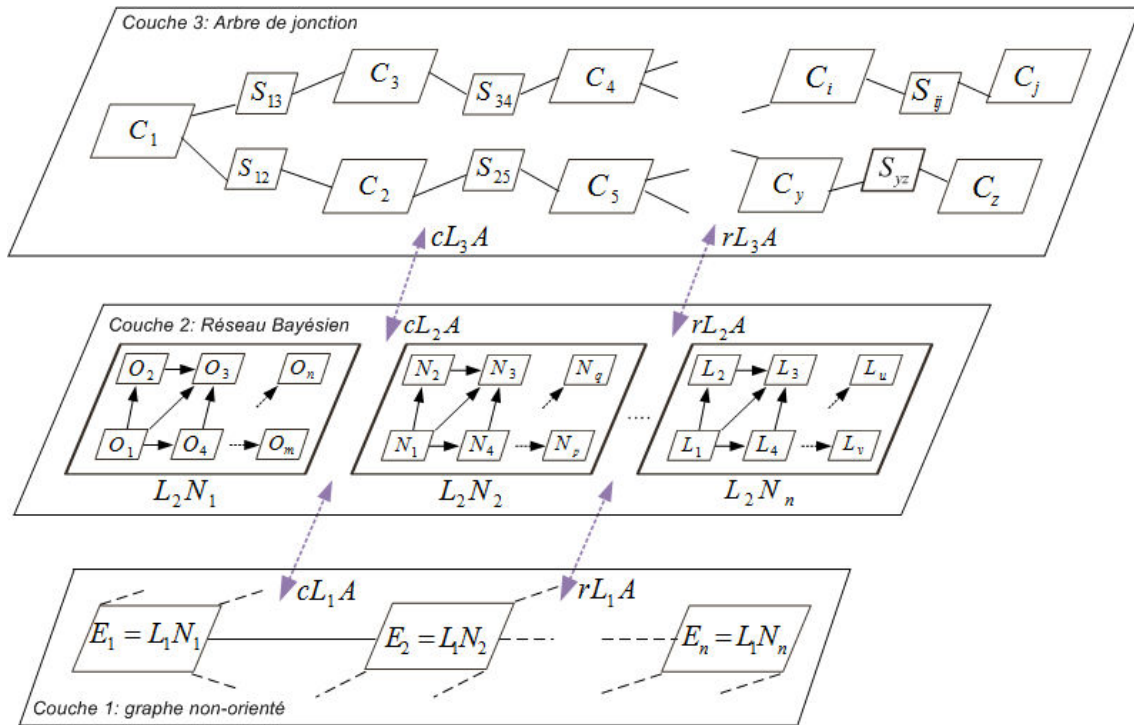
Couche 3: Arbre de jonction

$C_1$ $S_{13}$ $C_3$ $S_{34}$ $C_4$ $C_i$ $S_{ij}$ $C_j$

$S_{12}$ $C_2$ $S_{25}$ $C_5$ $C_y$ $S_{yz}$ $C_z$

$cL_3A$ $rL_3A$

Couche 2: Réseau Bayésien

$cL_2A$ $rL_2A$

$O_2$ $O_3$ $O_n$ $O_1$ $O_4$ $O_m$

$N_2$ $N_3$ $N_q$ $N_1$ $N_4$ $N_p$

....

$L_2$ $L_3$ $L_u$ $L_1$ $L_4$ $L_v$

$L_2N_1$ $L_2N_2$ $L_2N_n$

$cL_1A$ $rL_1A$

$E_1 = L_1N_1$ $E_2 = L_1N_2$ $E_n = L_1N_n$

Couche 1: graphe non-orienté